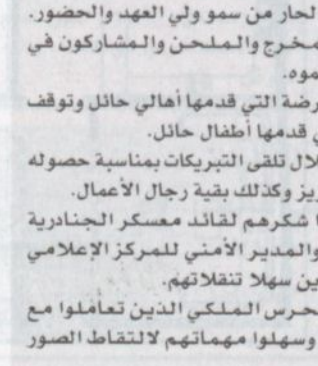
الحار من سمو ولي العهد والحضور.
مخرج والملحن والمشاركون في موه.
رضة التي قدمها أهالي حائل وتوقف ي قدمها أطفال حائل.
لال تلقى التبريكات بمناسبة حصوله يز وكذلك بقية رجال الأعمال.
ا شكرهم لقائد معسكر الجنادرية والمدير الأمني للمركز الإعلامي ين سهلا تنقلاتهم.
حرس الملكي الذين تعاملوا مع وسهلوا مهماتهم لالتقاط الصور